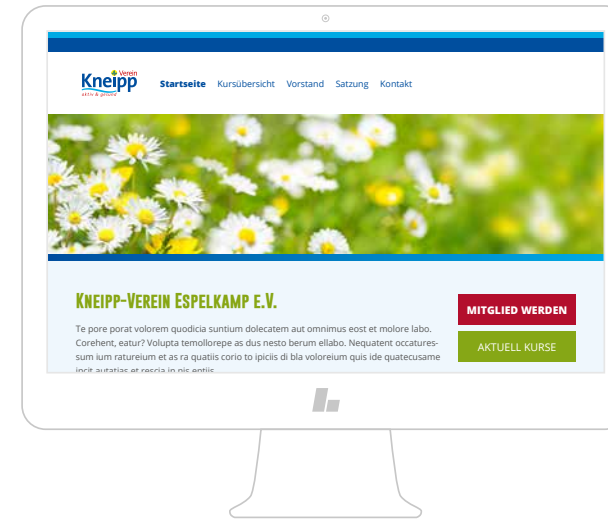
Kneipp Verein
aktiv & gesund

Startseite Kursübersicht Vorstand Satzung Kontakt

Kneipp-Verein Espelkamp e.V.

Te pore porat volorem quodicia suntium dolecatem aut omnimus eost et molore labo. Corehent, eatur? Volupta temollorepe as dus nesto berum ellabo. Nequatent occatures-sum ium ratureium et as ra quatiis corio to ipiciis di bla voloreium quis ide quatecusame incit autatias et rescia in nis entiis

MITGLIED WERDEN

AKTUELL KURSE